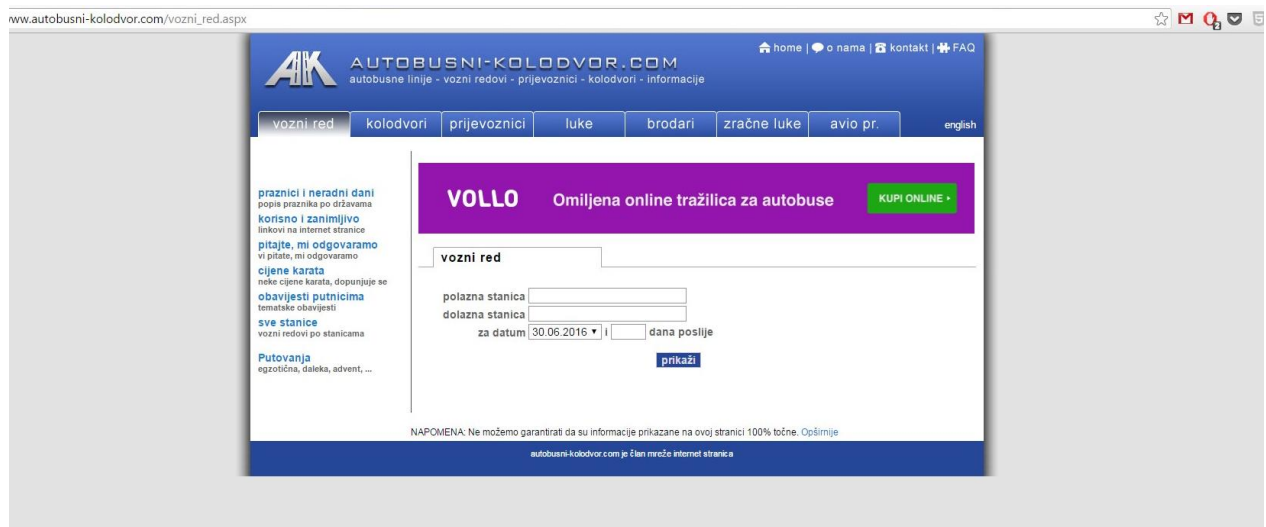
www.autobusni-kolodvor.com/vozni_red.aspx

AK AUTOBUSNI-KOLODVOR.COM
autobusne linije - vozni redovi - prijevoznici - kolodvori - informacije

home | o nama | kontakt | FAQ

vozni red | kolodvori | prijevoznici | luke | brodari | zračne luke | avio pr. | english

praznici i neradni dani
popis praznika po državama
korisno i zanimljivo
linkovi na internet stranice
pitajte, mi odgovaramo
vi pitate, mi odgovaramo
cijene karata
neke cijene karata, dopunjuje se
obavijesti putnicima
tematske obavijesti
sve stanice
vozni redovi po stanicama

Putovanja
egzotična, daleka, advent, ...

VOLLO Omiljena online tražilica za autobuse KUPI ONLINE ›

vozni red

polazna stanica
dolazna stanica
za datum 30.06.2016 ▾ i dana poslije

prikaži

NAPOMENA: Ne možemo garantirati da su informacije prikazane na ovoj stranici 100% točne. Opširnije

autobusni-kolodvor.com je član mreže internet stranica